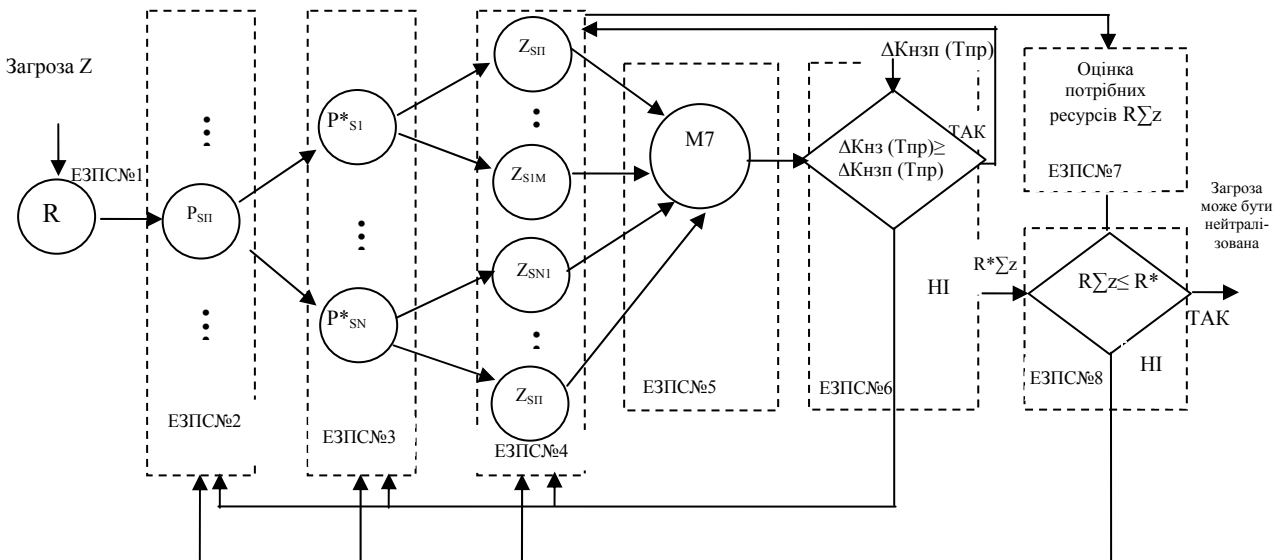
Загроза Z

ЕЗПС№1

R

$P_{SП}$

ЕЗПС№2

$P^*_{S1}$

$P^*_{SN}$

ЕЗПС№3

$Z_{SП}$

$Z_{S1M}$

$Z_{SN1}$

$Z_{SП}$

ЕЗПС№4

M7

ЕЗПС№5

ΔKнзп (Тпр)

ΔKнз (Тпр)≥ ΔKнзп (Тпр)

ТАК

НІ

ЕЗПС№6

Оцінка потрібних ресурсів R∑z

ЕЗПС№7

Загроза може бути нейтралізована

R*∑z

R∑z≤ R*

ТАК

НІ

ЕЗПС№8